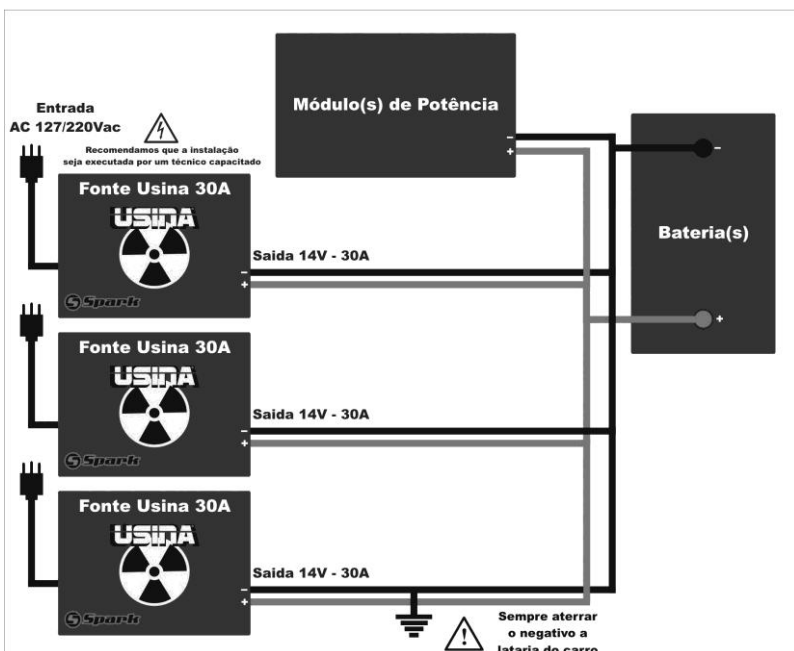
Módulo(s) de Potência

-
+

Entrada
AC 127/220Vac

Recomendamos que a instalação seja executada por um técnico capacitado

Bateria(s)

-

+

Fonte Usina 30A

USINA

Saida 14V - 30A

-
+

Spark

Fonte Usina 30A

USINA

Saida 14V - 30A

-
+

Spark

Fonte Usina 30A

USINA

Saida 14V - 30A

-
+

Spark

Sempre aterrar o negativo a lataria do carro